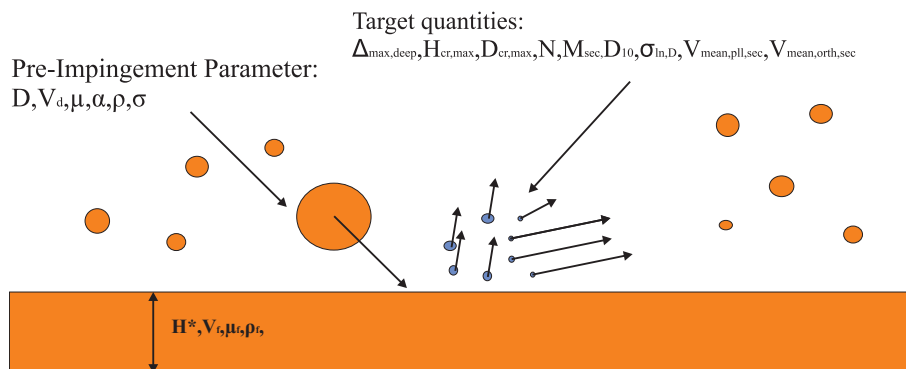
Target quantities:
$\Delta_{max,deep}, H_{cr,max}, D_{cr,max}, N, M_{sec}, D_{10}, \sigma_{ln,D}, V_{mean,pll,sec}, V_{mean,orth,sec}$

Pre-Impingement Parameter:
$D, V_d, \mu, \alpha, \rho, \sigma$

$H^*, V_f, \mu_f, \rho_f,$